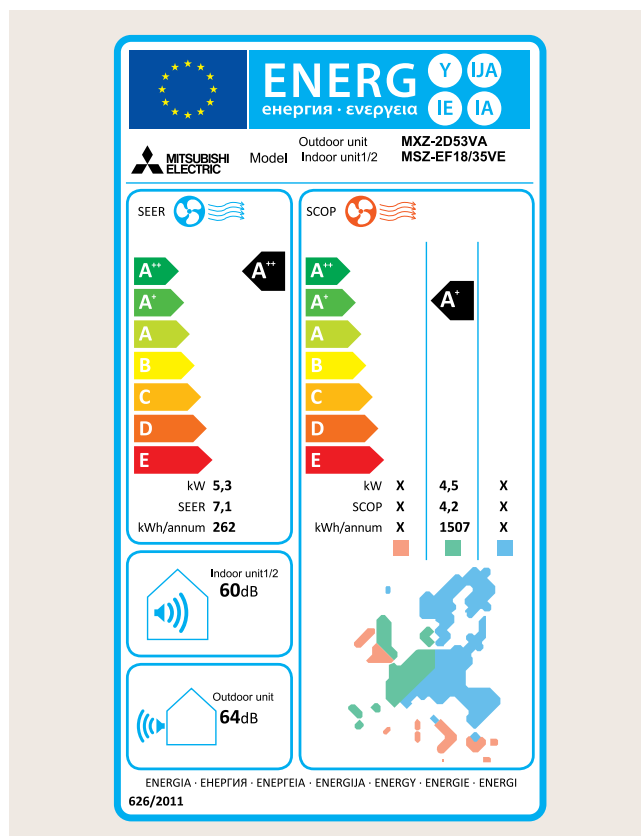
ENERG
енергия · ενεργεια
Y IJA
IE IA

MITSUBISHI ELECTRIC
Model
Outdoor unit
Indoor unit1/2
MXZ-2D53VA
MSZ-EF18/35VE

SEER
$A^{++}$
$A^{+}$
A
B
C
D
E
$A^{++}$

kW 5,3
SEER 7,1
kWh/annum 262

SCOP
$A^{++}$
$A^{+}$
A
B
C
D
E
$A^{+}$

| | | | |
|---|---|---|---|
| kW | X | 4,5 | X |
| SCOP | X | 4,2 | X |
| kWh/annum | X | 1507 | X |

Indoor unit1/2
60dB

Outdoor unit
64dB

ENERGIA · ЕНЕРГИЯ · ΕΝΕΡΓΕΙΑ · ENERGIJA · ENERGY · ENERGIE · ENERGI
626/2011